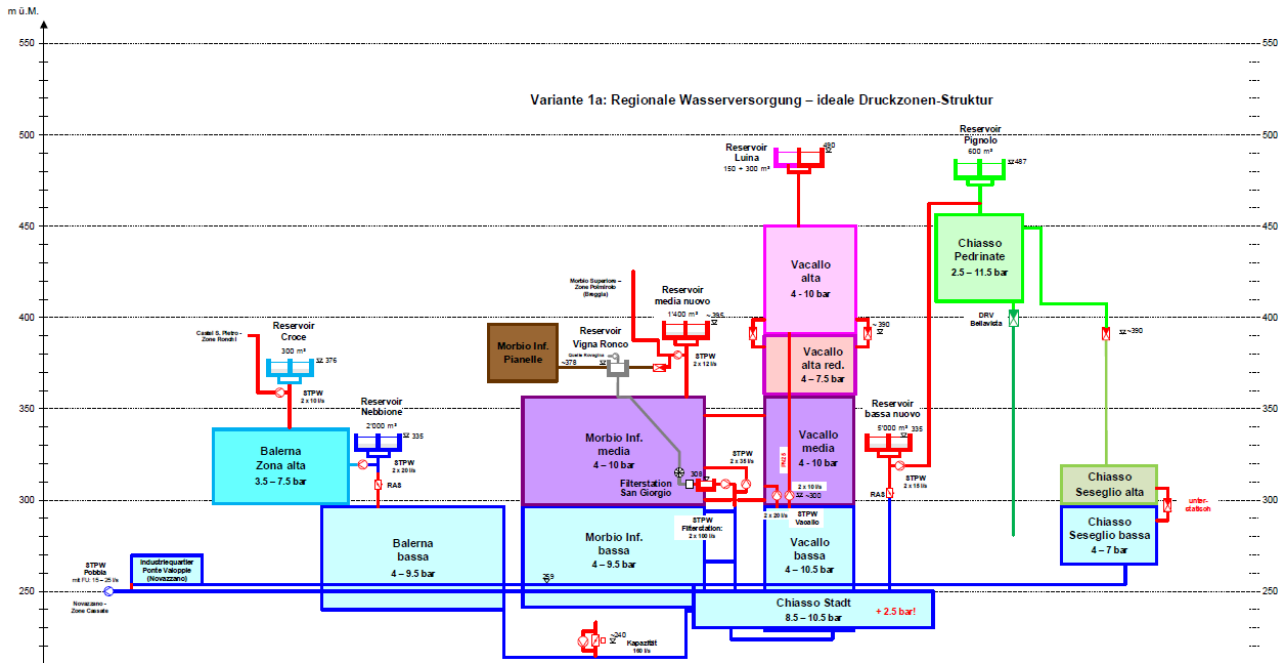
m ü.M.

550

500

450

400

350

300

250

550

500

450

400

350

300

250

Variante 1a: Regionale Wasserversorgung – ideale Druckzonen-Struktur

Reservoir Luina
150 + 300 m³
480

Reservoir Pignolo
600 m³
487

Vacallo alta
4 - 10 bar

Chiasso Pedrinate
2.5 – 11.5 bar

Morbio Superiore – Zone Polmitrolo (Bioggio)

Reservoir media nuovo
1'400 m³
~395

STPW
2 x 12 l/s

~390

DRV Bellavista

~390

Castel S. Pietro – Zone Rondil

Reservoir Croce
300 m³
376

STPW
2 x 10 l/s

Morbio Inf. Pianelle

Reservoir Vigna Ronco

Quelle Ronaglie
~378

Vacallo alta red.
4 – 7.5 bar

Reservoir Nebbione
2'000 m³
335

STPW
2 x 20 l/s

RAS

Balerna Zona alta
3.5 – 7.5 bar

Morbio Inf. media
4 – 10 bar

Vacallo media
4 – 10 bar

Reservoir bassa nuovo
5'000 m³
335

STPW
2 x 15 l/s

RAS

STPW
2 x 35 l/s

308

Filterstation San Giorgio

2 x 10 l/s
~300

2 x 20 l/s

STPW Vacallo

STPW Filterstation:
2 x 100 l/s

Chiasso Seseglio alta

unterstatisch

Chiasso Seseglio bassa
4 – 7 bar

Balerna bassa
4 – 9.5 bar

Morbio Inf. bassa
4 – 9.5 bar

Vacallo bassa
4 – 10.5 bar

STPW Pobbia
mit FU: 15 – 25 l/s

Industriequartier Ponte Valoppie (Novazzano)

Novazzano – Zone Casate

Chiasso Stadt
8.5 – 10.5 bar

+ 2.5 bar!

240

Kapazität 100 l/s